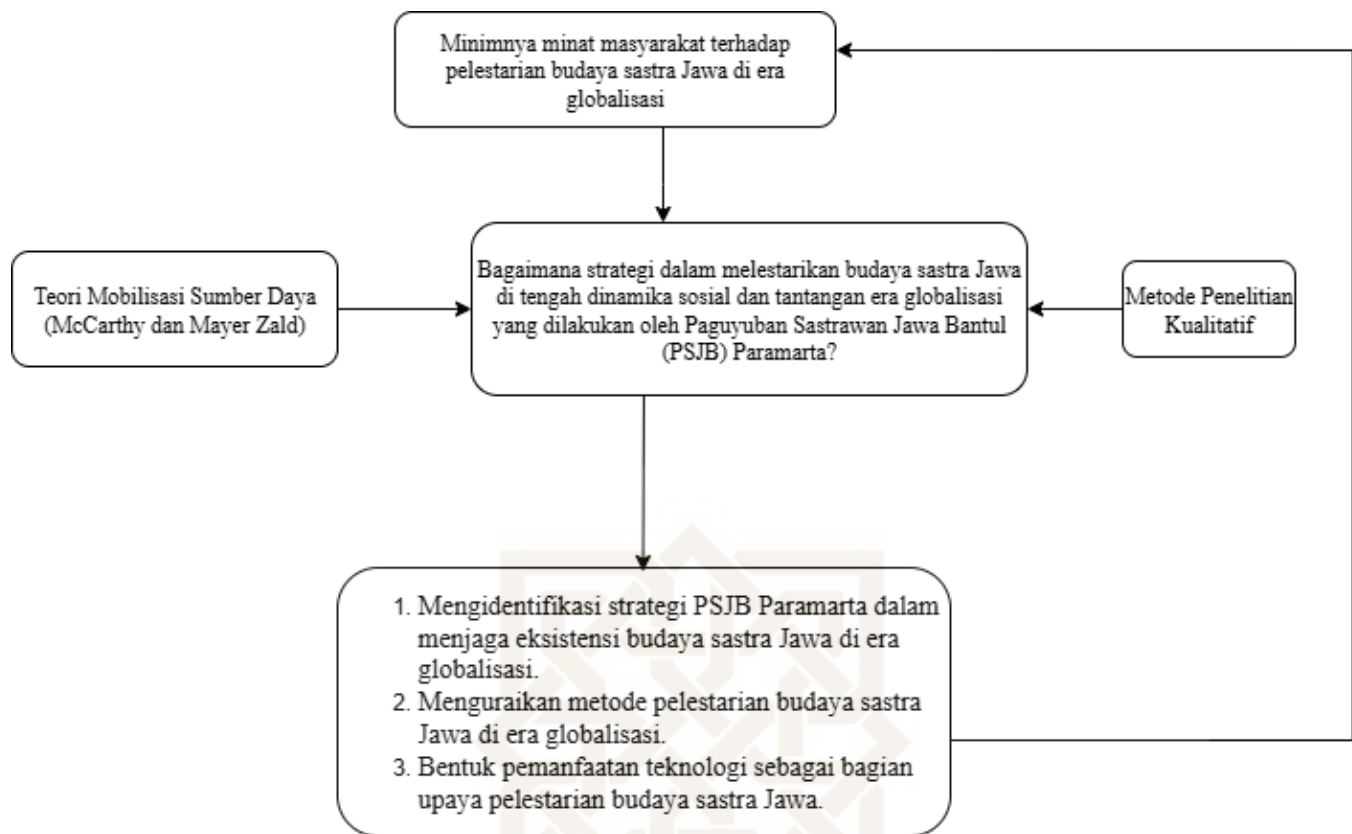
Minimnya minat masyarakat terhadap pelestarian budaya sastra Jawa di era globalisasi

Teori Mobilisasi Sumber Daya (McCarthy dan Mayer Zald)

Bagaimana strategi dalam melestarikan budaya sastra Jawa di tengah dinamika sosial dan tantangan era globalisasi yang dilakukan oleh Paguyuban Sastrawan Jawa Bantul (PSJB) Paramarta?

Metode Penelitian Kualitatif

1. Mengidentifikasi strategi PSJB Paramarta dalam menjaga eksistensi budaya sastra Jawa di era globalisasi.
2. Menguraikan metode pelestarian budaya sastra Jawa di era globalisasi.
3. Bentuk pemanfaatan teknologi sebagai bagian upaya pelestarian budaya sastra Jawa.